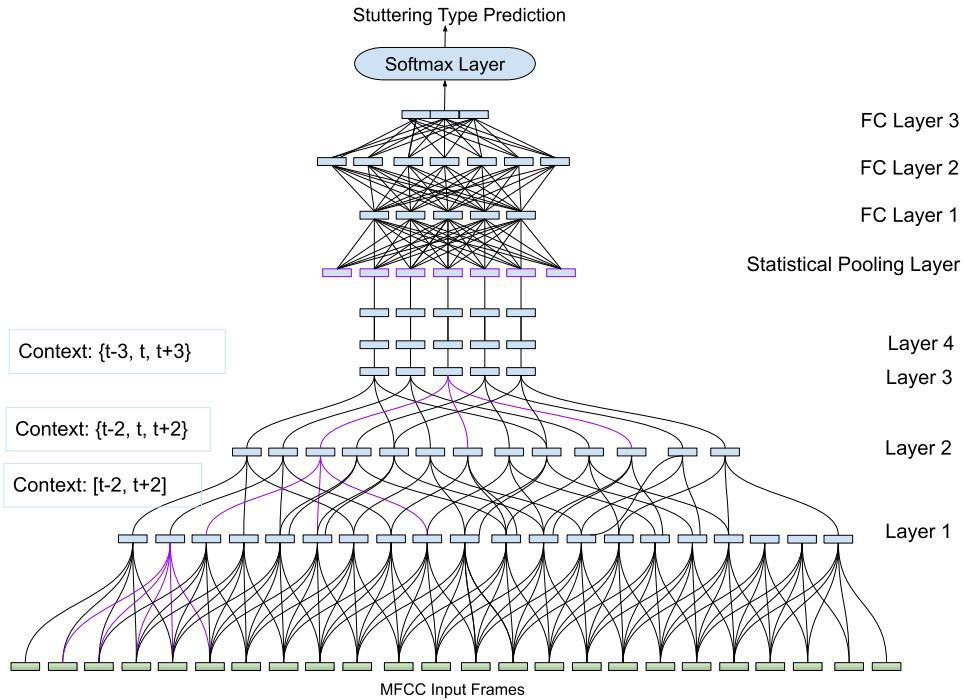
Stuttering Type Prediction

Softmax Layer

FC Layer 3

FC Layer 2

FC Layer 1

Statistical Pooling Layer

Context: {t-3, t, t+3}

Layer 4

Layer 3

Context: {t-2, t, t+2}

Layer 2

Context: [t-2, t+2]

Layer 1

MFCC Input Frames